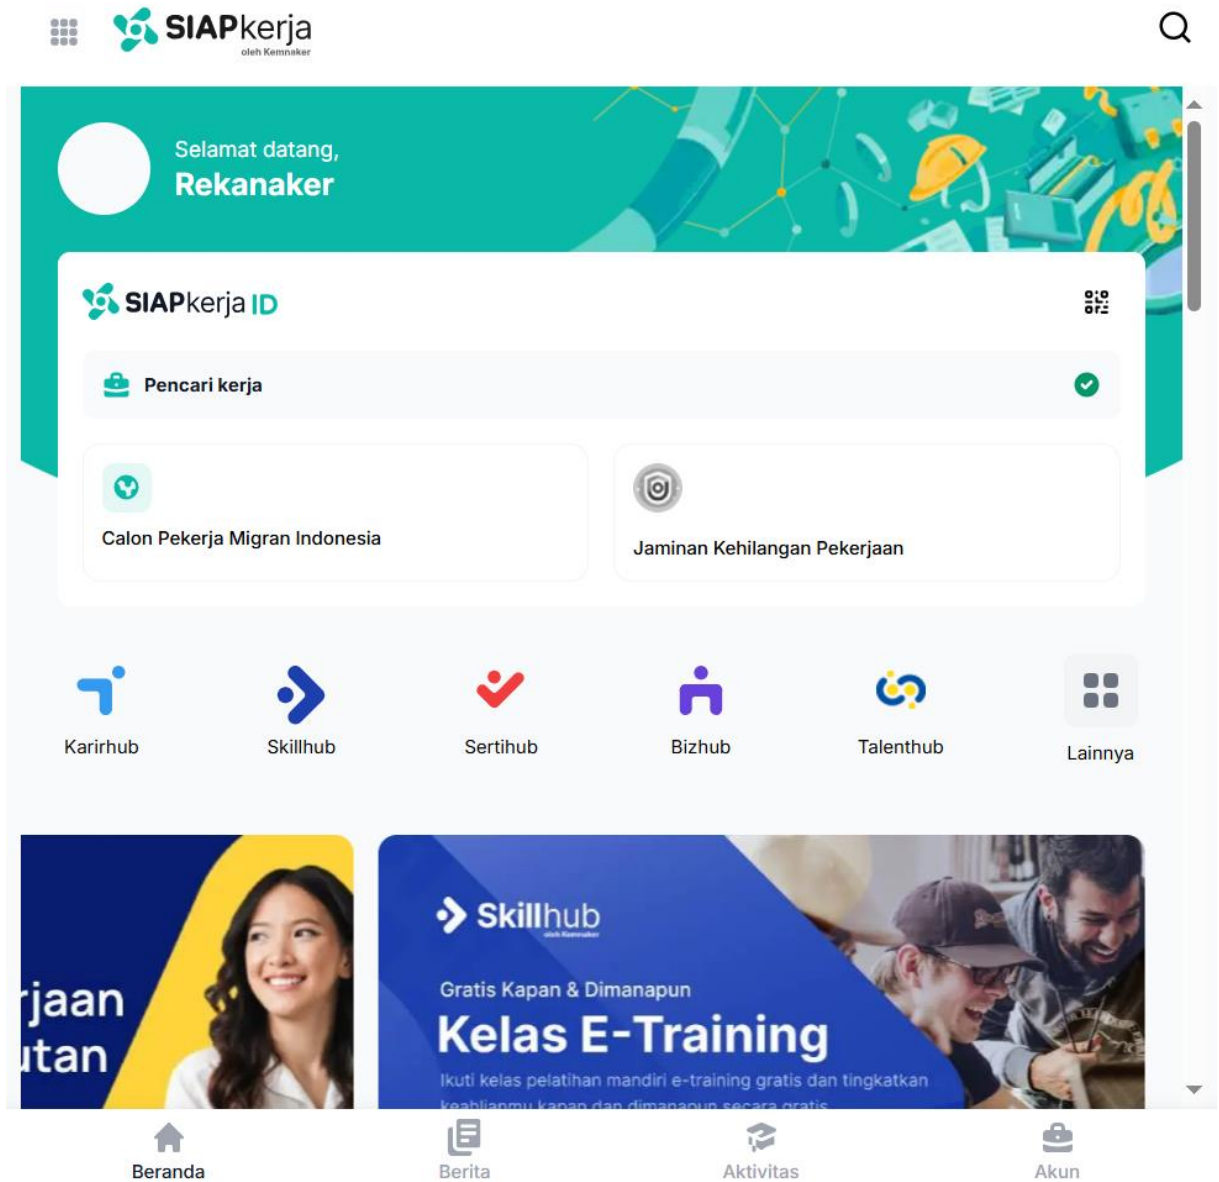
SIAPkerja
oleh Kemnaker

Selamat datang,
Rekanaker

SIAPkerja ID

Pencari kerja

Calon Pekerja Migran Indonesia

Jaminan Kehilangan Pekerjaan

Karirhub
Skillhub
Sertihub
Bizhub
Talenthub
Lainnya

rjaan
utan

Skillhub
oleh Kemnaker

Gratis Kapan & Dimanapun
Kelas E-Training
Ikuti kelas pelatihan mandiri e-training gratis dan tingkatkan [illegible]

Beranda
Berita
Aktivitas
Akun